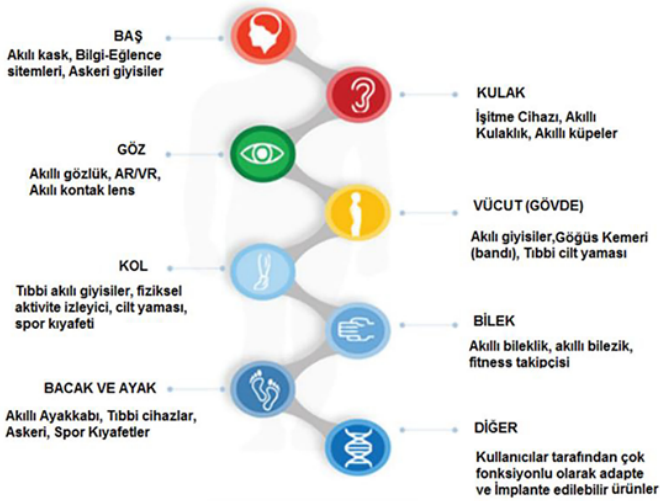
BAŞ
Akıllı kask, Bilgi-Eğlence sitemleri, Askeri giyisiler

KULAK
İşitme Cihazı, Akıllı Kulaklık, Akıllı küpeler

GÖZ
Akıllı gözlük, AR/VR, Akıllı kontak lens

VÜCUT (GÖVDE)
Akılı giyisiler,Göğüs Kemeri (bandı), Tıbbi cilt yaması

KOL
Tıbbi akılı giyisiler, fiziksel aktivite izleyici, cilt yaması, spor kıyafeti

BİLEK
Akıllı bileklik, akıllı bilezik, fitness takipçisi

BACAK VE AYAK
Akıllı Ayakkabı, Tıbbi cihazlar, Askeri, Spor Kıyafetler

DİĞER
Kullanıcılar tarafından çok fonksiyonlu olarak adapte ve İmplante edilebilir ürünler